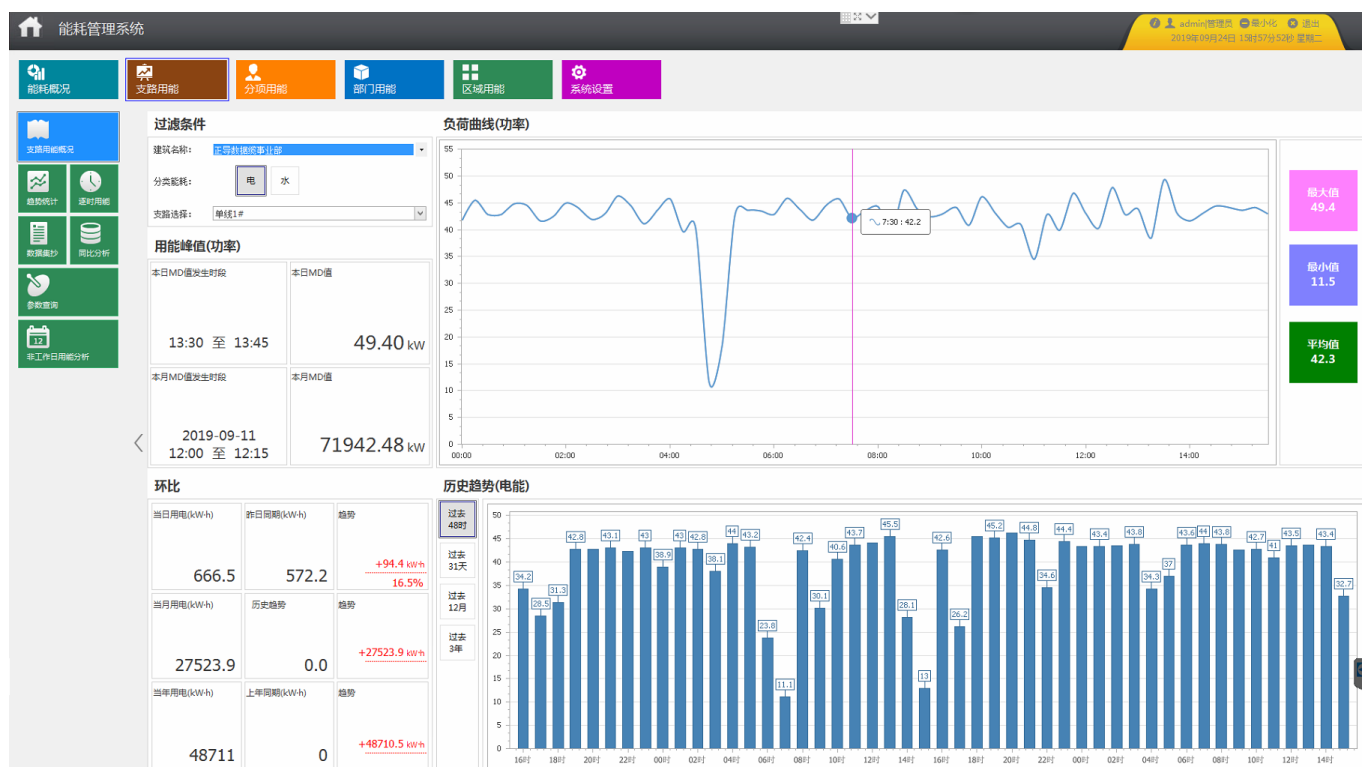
能耗管理系统

admin|管理员 最小化 退出
2019年09月24日 15时57分52秒 星期二

能耗概况 支路用能 分项用能 部门用能 区域用能 系统设置

支路用能概况
趋势统计 逐时用能
数据查抄 同比分析
参数查询
非工作日用能分析

过滤条件
建筑名称: 正导数据综事业部
分类能耗: 电 水
支路选择: 单线1#

用能峰值(功率)
本日MD值发生时段
13:30 至 13:45
本日MD值
49.40 kW
本月MD值发生时段
2019-09-11
12:00 至 12:15
本月MD值
71942.48 kW

负荷曲线(功率)
55 50 45 40 35 30 25 20 15 10 5 0
00:00 02:00 04:00 06:00 08:00 10:00 12:00 14:00
7:30 : 42.2

最大值
49.4
最小值
11.5
平均值
42.3

环比
当日用电(kW·h)
666.5
昨日同期(kW·h)
572.2
趋势
+94.4 kW·h
16.5%
当月用电(kW·h)
27523.9
历史趋势
0.0
趋势
+27523.9 kW·h
当年用电(kW·h)
48711
上年同期(kW·h)
0
趋势
+48710.5 kW·h

历史趋势(电能)
过去48时
过去31天
过去12月
过去3年

50 45 40 35 30 25 20 15 10 5 0
34.2 28.5 31.3 42.8 43.1 43 38.9 43 42.8 38.1 44 43.2 23.8 11.1 42.4 30.1 40.6 43.7 45.5 28.1 13 42.6 26.2 45.2 44.8 34.6 44.4 43.4 43.8 34.3 37 43.6 44 43.8 42.7 41 43.5 43.4 32.7
16时 18时 20时 22时 00时 02时 04时 06时 08时 10时 12时 14时 16时 18时 20时 22时 00时 02时 04时 06时 08时 10时 12时 14时